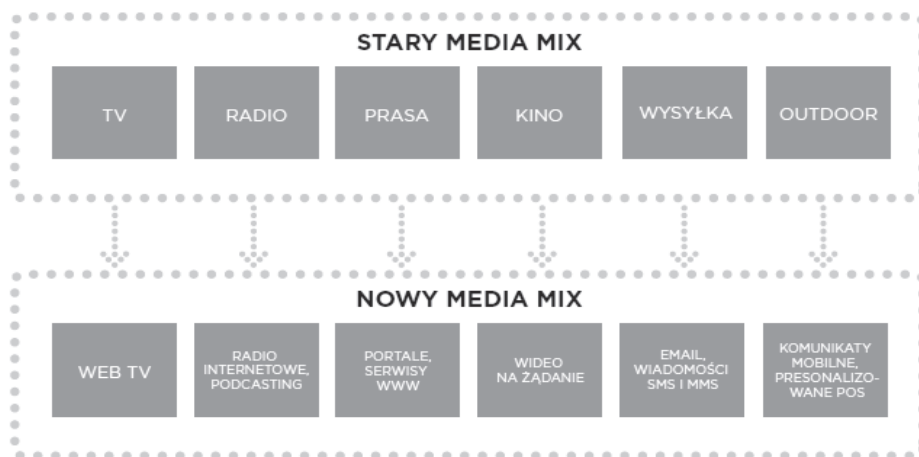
STARY MEDIA MIX

TV

RADIO

PRASA

KINO

WYSYŁKA

OUTDOOR

NOWY MEDIA MIX

WEB TV

RADIO INTERNETOWE, PODCASTING

PORTALE, SERWISY WWW

WIDEO NA ŻĄDANIE

EMAIL, WIADOMOŚCI SMS I MMS

KOMUNIKATY MOBILNE, PRESONALIZOWANE POS